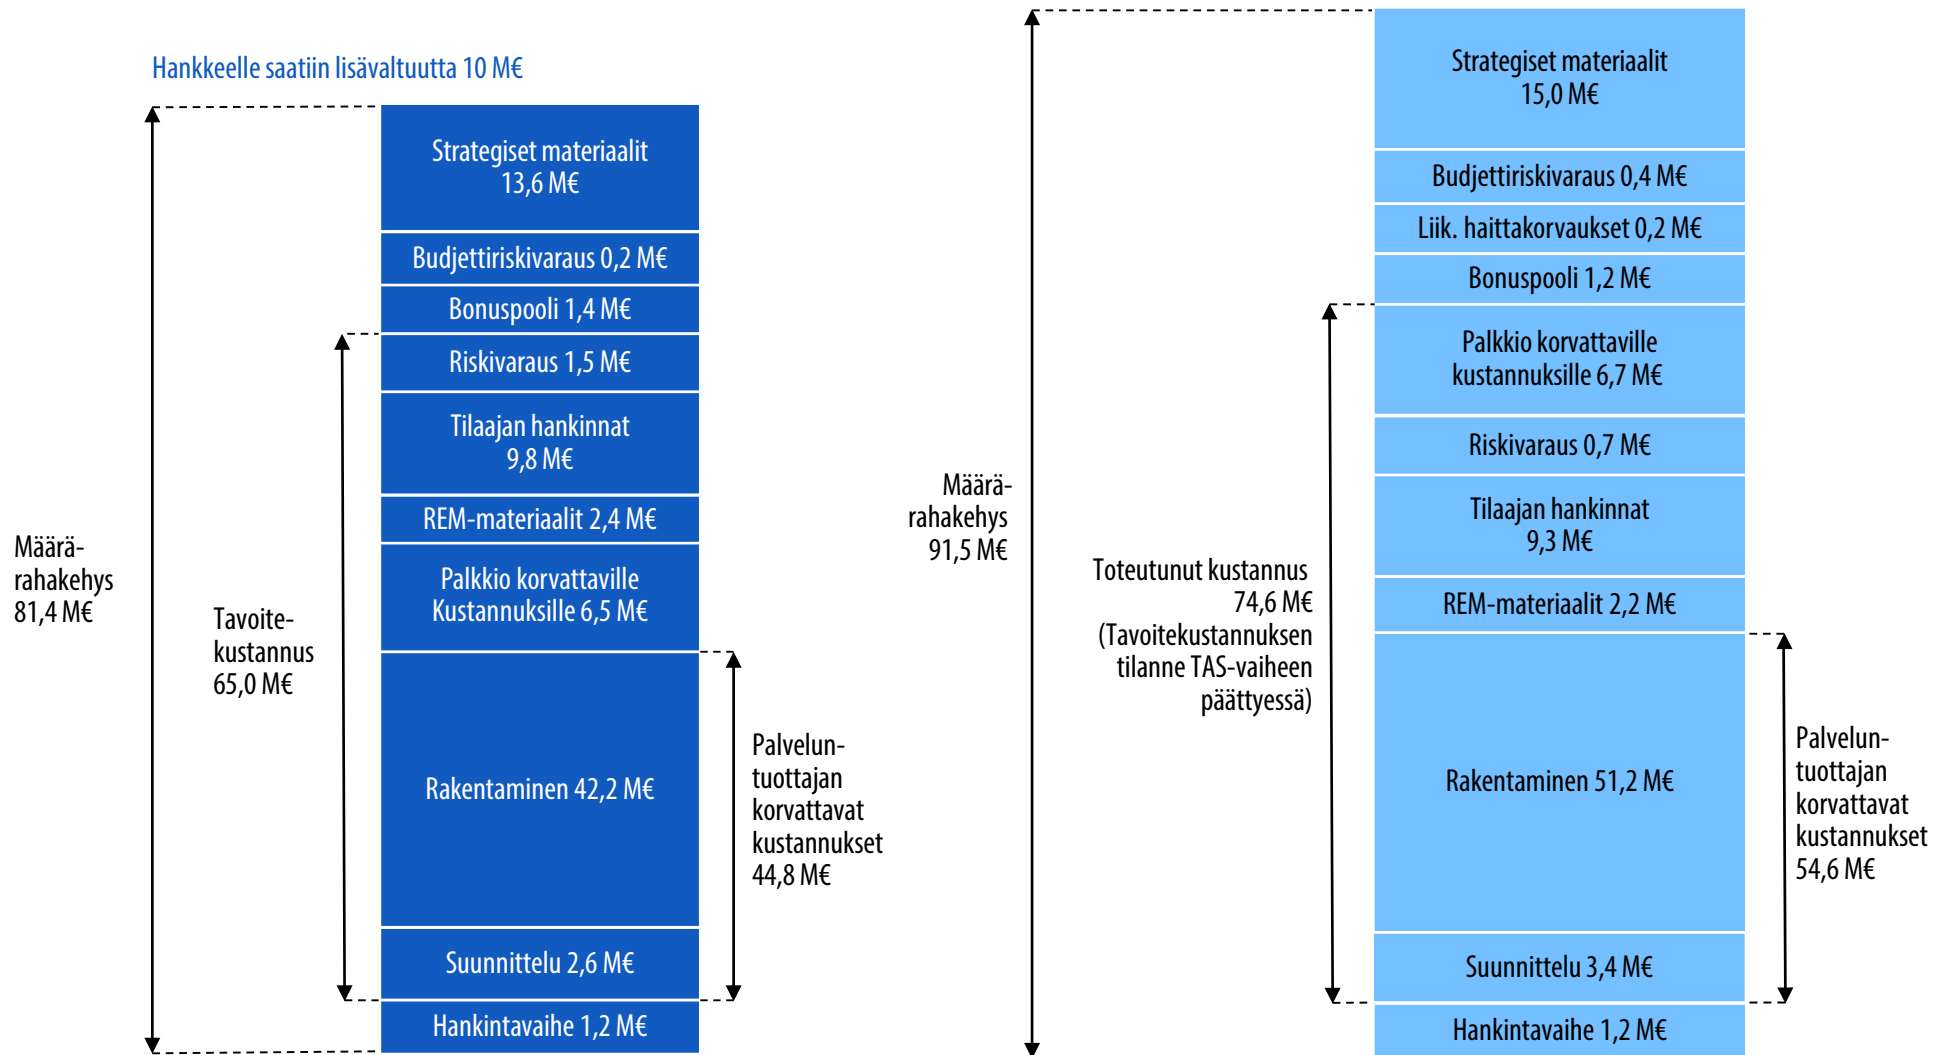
Hankkeelle saatiin lisävaltuutta 10 M€

Määrärahakehys 81,4 M€

Tavoitekustannus 65,0 M€

Strategiset materiaalit 13,6 M€

Budjettiriskivaraus 0,2 M€

Bonuspooli 1,4 M€

Riskivaraus 1,5 M€

Tilaajan hankinnat 9,8 M€

REM-materiaalit 2,4 M€

Palkkio korvattaville Kustannuksille 6,5 M€

Rakentaminen 42,2 M€

Suunnittelu 2,6 M€

Hankintavaihe 1,2 M€

Palveluntuottajan korvattavat kustannukset 44,8 M€

Määrärahakehys 91,5 M€

Toteutunut kustannus 74,6 M€ (Tavoitekustannuksen tilanne TAS-vaiheen päättyessä)

Strategiset materiaalit 15,0 M€

Budjettiriskivaraus 0,4 M€

Liik. haittakorvaukset 0,2 M€

Bonuspooli 1,2 M€

Palkkio korvattaville kustannuksille 6,7 M€

Riskivaraus 0,7 M€

Tilaajan hankinnat 9,3 M€

REM-materiaalit 2,2 M€

Rakentaminen 51,2 M€

Suunnittelu 3,4 M€

Hankintavaihe 1,2 M€

Palveluntuottajan korvattavat kustannukset 54,6 M€